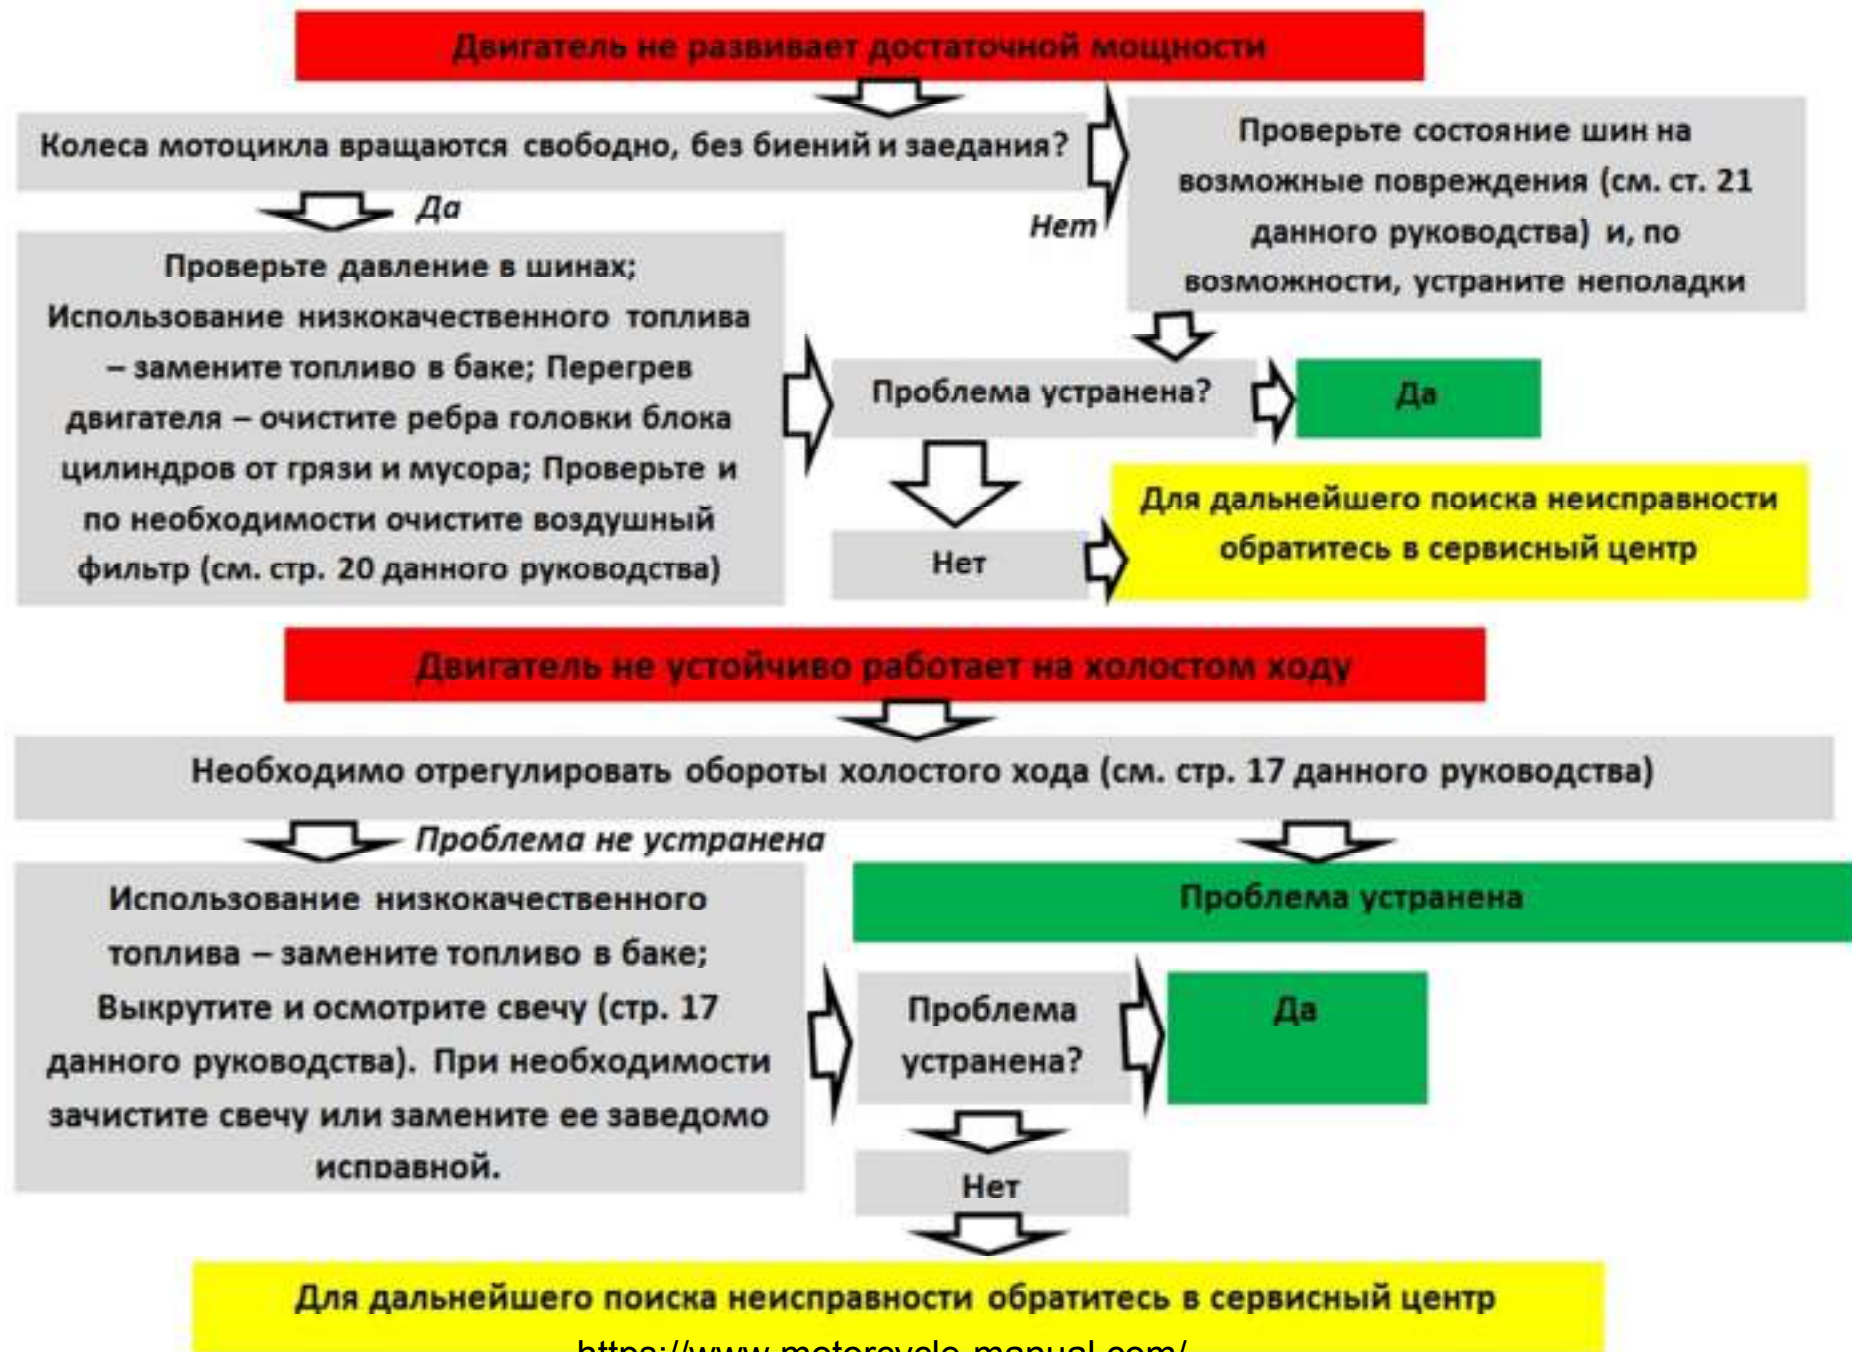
Двигатель не развивает достаточной мощности

Колеса мотоцикла вращаются свободно, без биений и заедания?

Да

Нет

Проверьте состояние шин на возможные повреждения (см. ст. 21 данного руководства) и, по возможности, устраните неполадки

Проверьте давление в шинах; Использование низкокачественного топлива – замените топливо в баке; Перегрев двигателя – очистите ребра головки блока цилиндров от грязи и мусора; Проверьте и по необходимости очистите воздушный фильтр (см. стр. 20 данного руководства)

Проблема устранена?

Да

Нет

Для дальнейшего поиска неисправности обратитесь в сервисный центр

Двигатель не устойчиво работает на холостом ходу

Необходимо отрегулировать обороты холостого хода (см. стр. 17 данного руководства)

Проблема не устранена

Проблема устранена

Использование низкокачественного топлива – замените топливо в баке; Выкрутите и осмотрите свечу (стр. 17 данного руководства). При необходимости зачистите свечу или замените ее заведомо исправной.

Проблема устранена?

Да

Нет

Для дальнейшего поиска неисправности обратитесь в сервисный центр

https://www.motorcycle-manual.com/